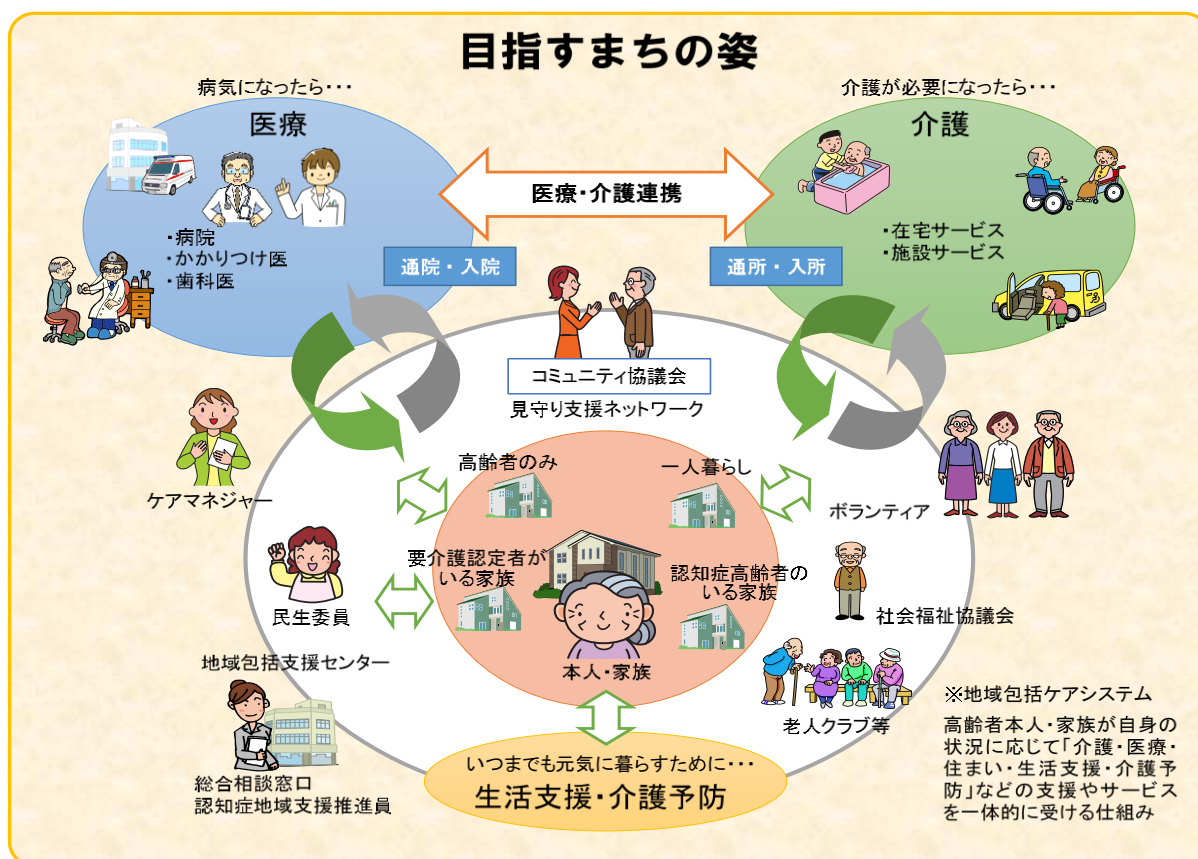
目指すまちの姿

病気になったら・・・

医療

・病院
・かかりつけ医
・歯科医

医療・介護連携

介護が必要になったら・・・

介護

・在宅サービス
・施設サービス

通院・入院

通所・入所

コミュニティ協議会

見守り支援ネットワーク

ケアマネジャー

高齢者のみ

一人暮らし

ボランティア

要介護認定者がいる家族

認知症高齢者のいる家族

民生委員

本人・家族

社会福祉協議会

地域包括支援センター

老人クラブ等

※地域包括ケアシステム

高齢者本人・家族が自身の状況に応じて「介護・医療・住まい・生活支援・介護予防」などの支援やサービスを一体的に受ける仕組み

総合相談窓口
認知症地域支援推進員

いつまでも元気に暮らすために・・・

生活支援・介護予防